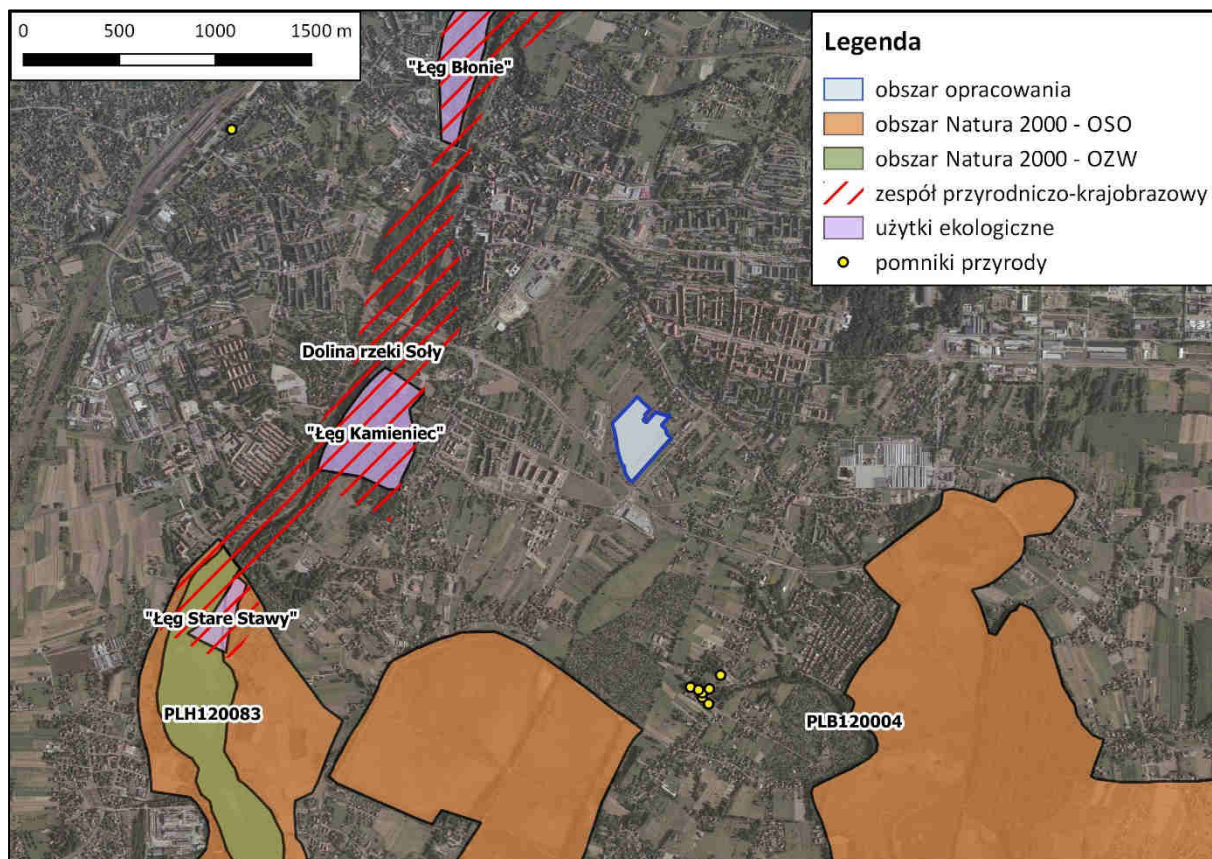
0 500 1000 1500 m

Legenda
obszar opracowania
obszar Natura 2000 - OSO
obszar Natura 2000 - OZW
zespół przyrodniczo-krajobrazowy
użytki ekologiczne
pomniki przyrody

"Łęg Błonie"
Dolina rzeki Soły
"Łęg Kamieniec"
"Łęg Stare Stawy"
PLH120083
PLB120004